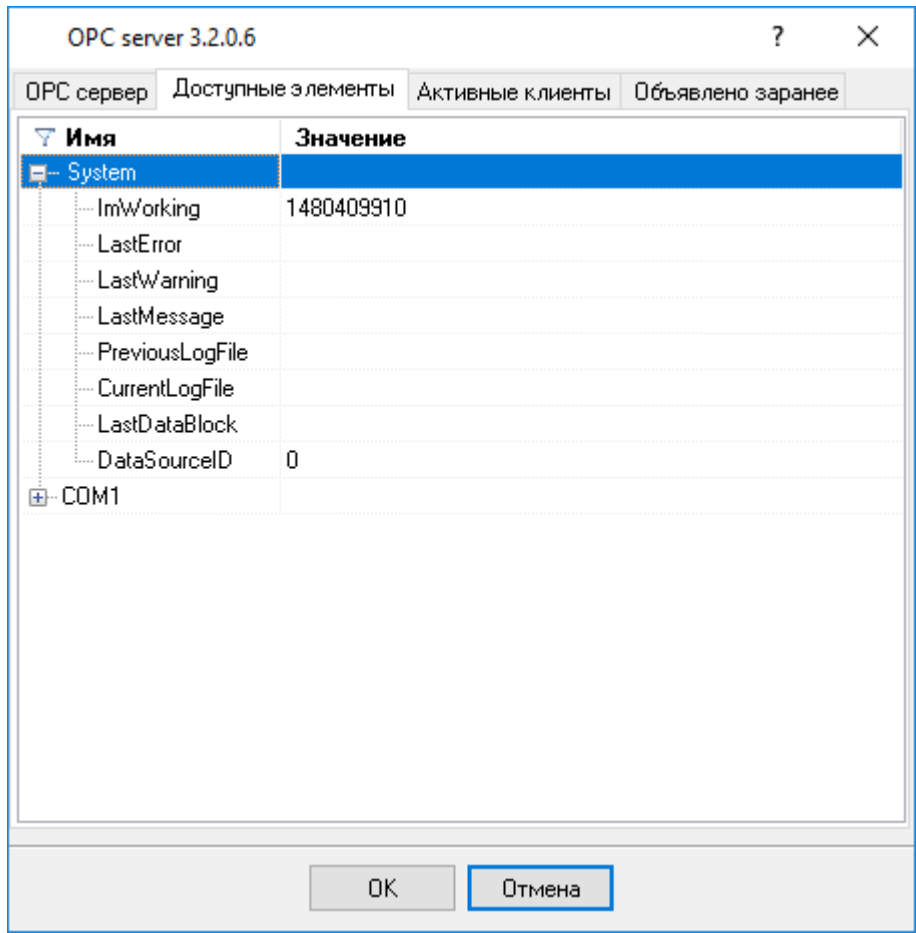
OPC server 3.2.0.6

?

ОРС сервер | Доступные элементы | Активные клиенты | Объявлено заранее

| Имя | Значение |
|---|---|
| System | |
| ImWorking | 1480409910 |
| LastError | |
| LastWarning | |
| LastMessage | |
| PreviousLogFile | |
| CurrentLogFile | |
| LastDataBlock | |
| DataSourceID | 0 |
| COM1 | |

OK

Отмена